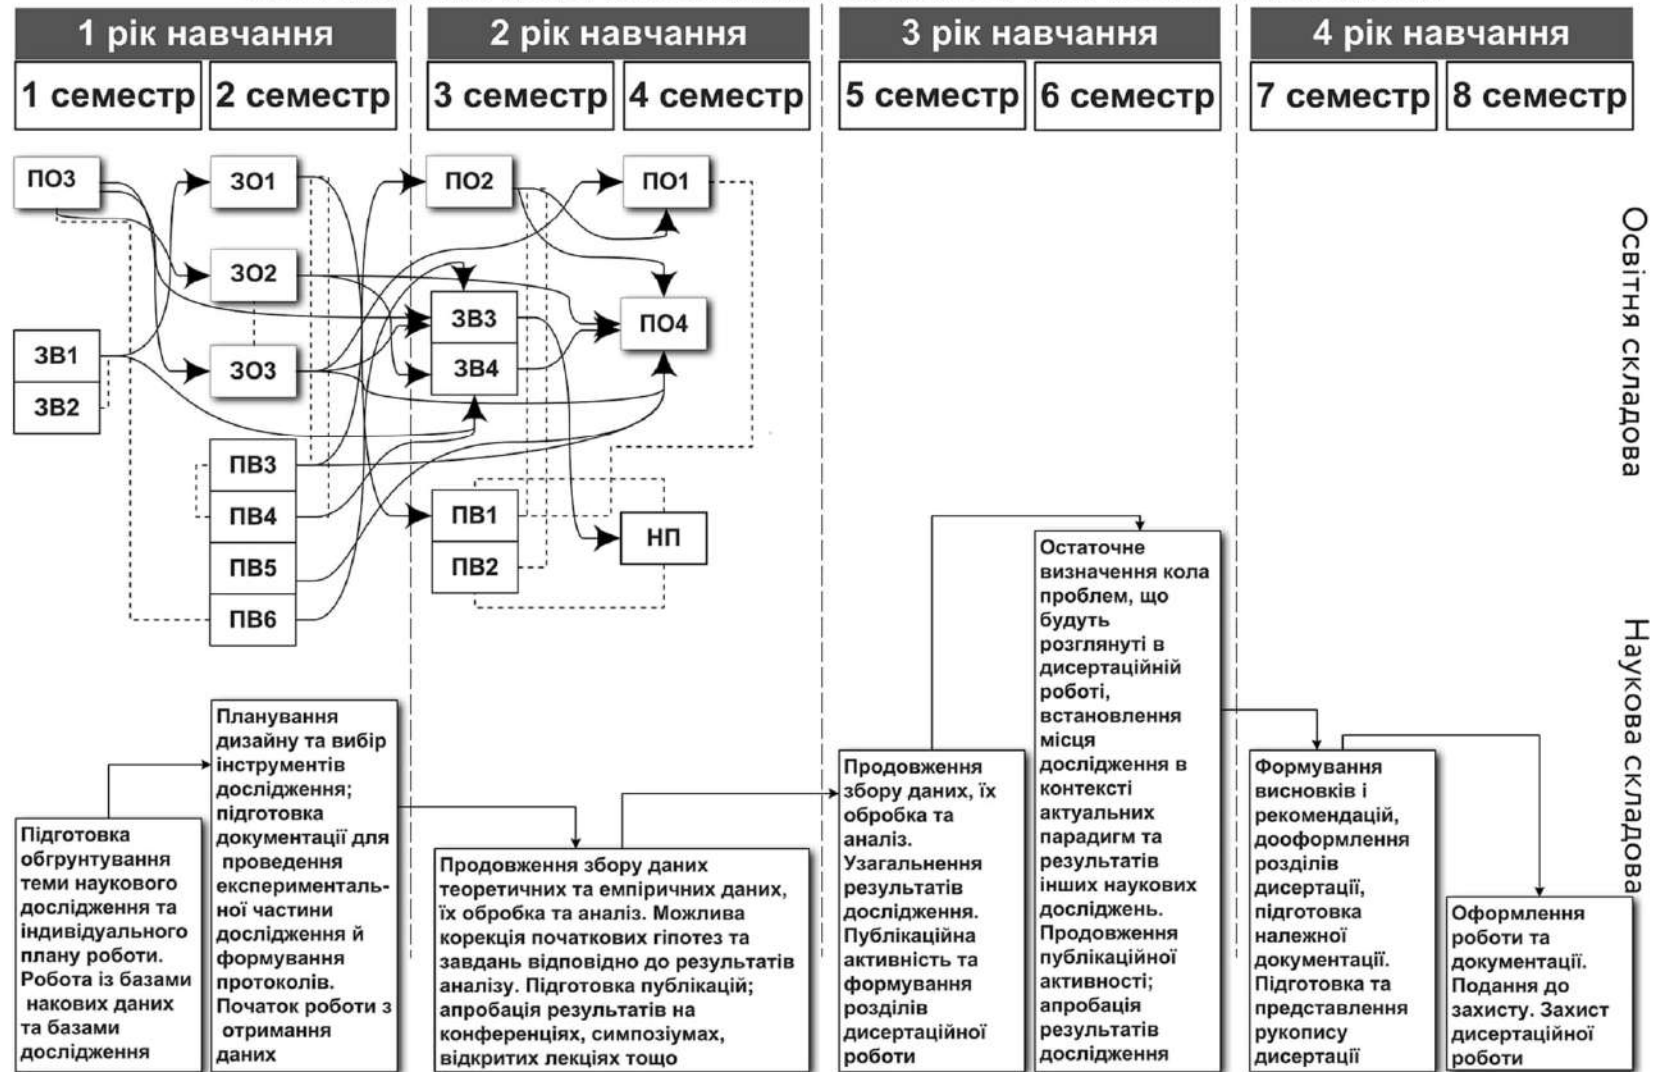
1 рік навчання

1 семестр | 2 семестр

2 рік навчання

3 семестр | 4 семестр

3 рік навчання

5 семестр | 6 семестр

4 рік навчання

7 семестр | 8 семестр

ПО3

ЗО1

ЗО2

ЗО3

ЗВ1

ЗВ2

ПВ3

ПВ4

ПВ5

ПВ6

ПО2

ПО1

ЗВ3

ЗВ4

ПО4

ПВ1

ПВ2

НП

Освітня складова

Наукова складова

Підготовка обгрунтування теми наукового дослідження та індивідуального плану роботи. Робота із базами накових даних та базами дослідження

Планування дизайну та вибір інструментів дослідження; підготовка документації для проведення експериментальної частини дослідження й формування протоколів. Початок роботи з отримання даних

Продовження збору даних теоретичних та емпіричних даних, їх обробка та аналіз. Можлива корекція початкових гіпотез та завдань відповідно до результатів аналізу. Підготовка публікацій; апробація результатів на конференціях, симпозіумах, відкритих лекціях тощо

Продовження збору даних, їх обробка та аналіз. Узагальнення результатів дослідження. Публікаційна активність та формування розділів дисертаційної роботи

Остаточне визначення кола проблем, що будуть розглянуті в дисертаційній роботі, встановлення місця дослідження в контексті актуальних парадигм та результатів інших наукових досліджень. Продовження публікаційної активності; апробація результатів дослідження

Формування висновків і рекомендацій, дооформлення розділів дисертації, підготовка належної документації. Підготовка та представлення рукопису дисертації

Оформлення роботи та документації. Подання до захисту. Захист дисертаційної роботи